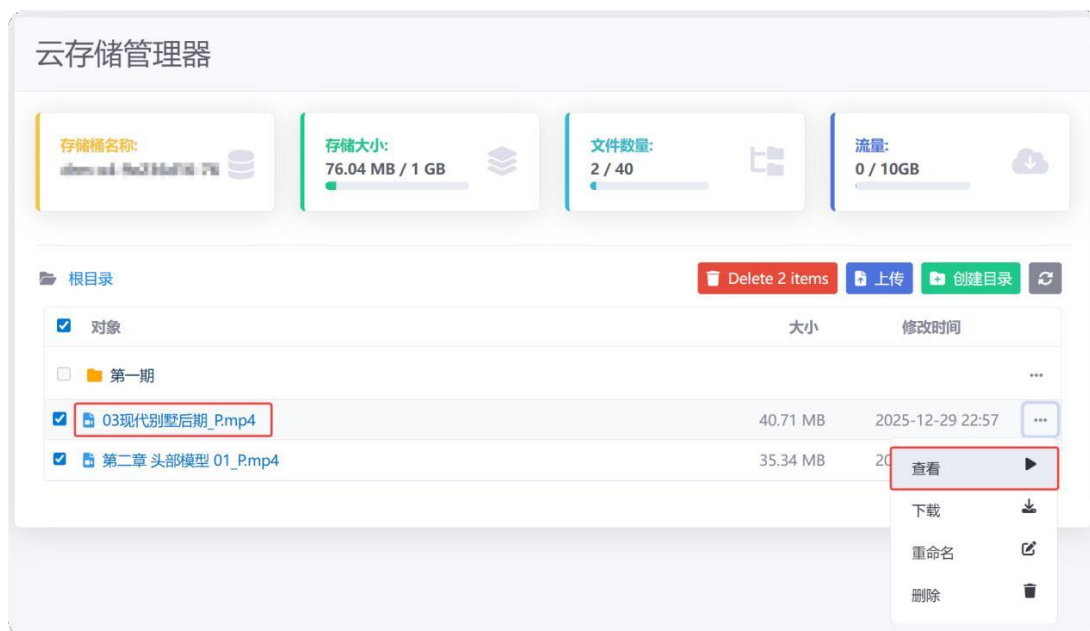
云存储管理器

存储桶名称:
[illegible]

存储大小:
76.04 MB / 1 GB

文件数量:
2 / 40

流量:
0 / 10GB

根目录

Delete 2 items 上传 创建目录

| | 对象 | 大小 | 修改时间 | |
|---|---|---|---|---|
| | 第一期 | | | ··· |
| | 03现代别墅后期_P.mp4 | 40.71 MB | 2025-12-29 22:57 | ··· |
| | 第二章 头部模型 01_P.mp4 | 35.34 MB | 20 | |

查看
下载
重命名
删除